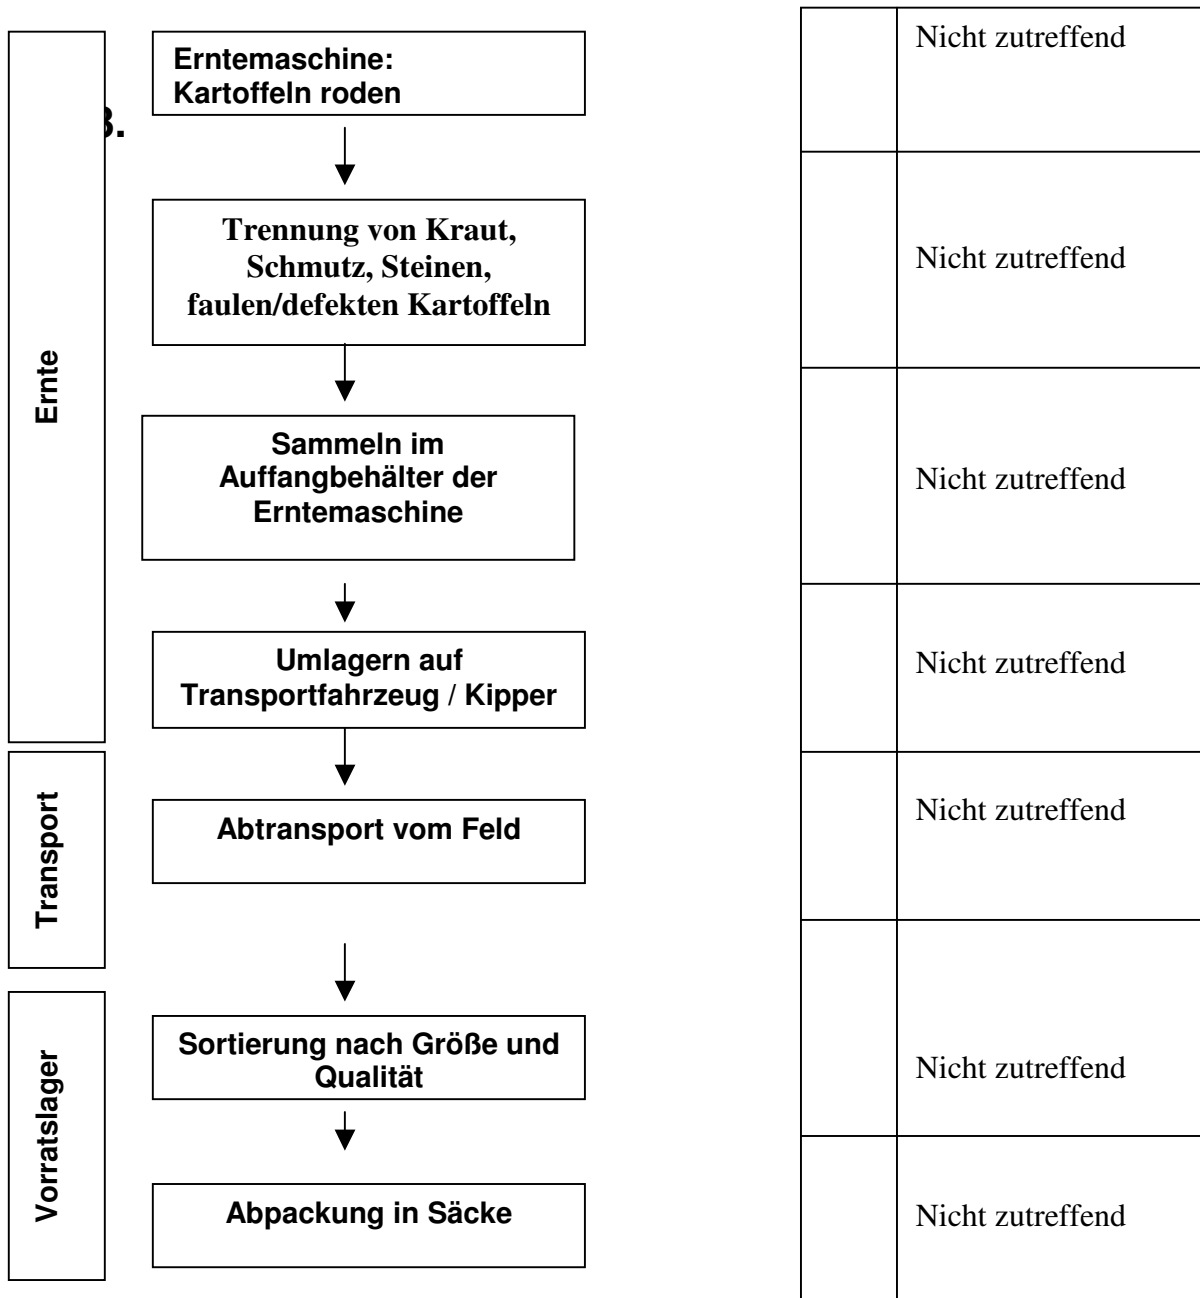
Ernte

Transport

Vorratslager

Erntemaschine: Kartoffeln roden

3.

Trennung von Kraut, Schmutz, Steinen, faulen/defekten Kartoffeln

Sammeln im Auffangbehälter der Erntemaschine

Umlagern auf Transportfahrzeug / Kipper

Abtransport vom Feld

Sortierung nach Größe und Qualität

Abpackung in Säcke

| | |
|---|---|
| | Nicht zutreffend |
| | Nicht zutreffend |
| | Nicht zutreffend |
| | Nicht zutreffend |
| | Nicht zutreffend |
| | Nicht zutreffend |
| | Nicht zutreffend |